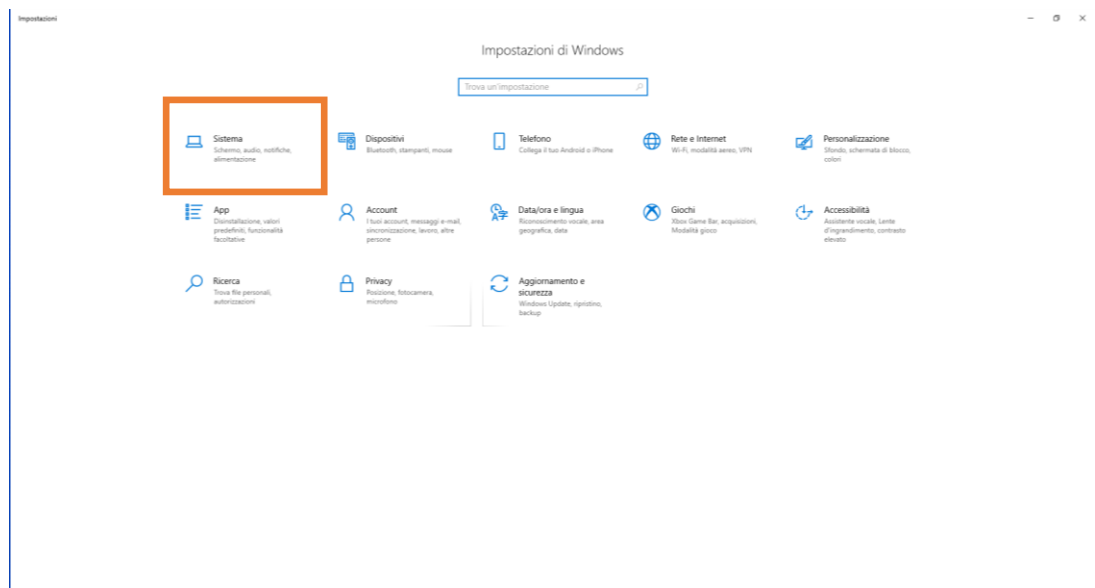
Impostazioni

Impostazioni di Windows

Trova un'impostazione

Sistema
Schermo, audio, notifiche, alimentazione

Dispositivi
Bluetooth, stampanti, mouse

Telefono
Collega il tuo Android o iPhone

Rete e Internet
Wi-Fi, modalità aereo, VPN

Personalizzazione
Sfondo, schermata di blocco, colori

App
Disinstallazione, valori predefiniti, funzionalità facoltative

Account
I tuoi account, messaggi e-mail, sincronizzazione, lavoro, altre persone

Data/ora e lingua
Riconoscimento vocale, area geografica, data

Giochi
Xbox Game Bar, acquisizioni, Modalità gioco

Accessibilità
Assistente vocale, Lente d'ingrandimento, contrasto elevato

Ricerca
Trova file personali, autorizzazioni

Privacy
Posizione, fotocamera, microfono

Aggiornamento e sicurezza
Windows Update, ripristino, backup